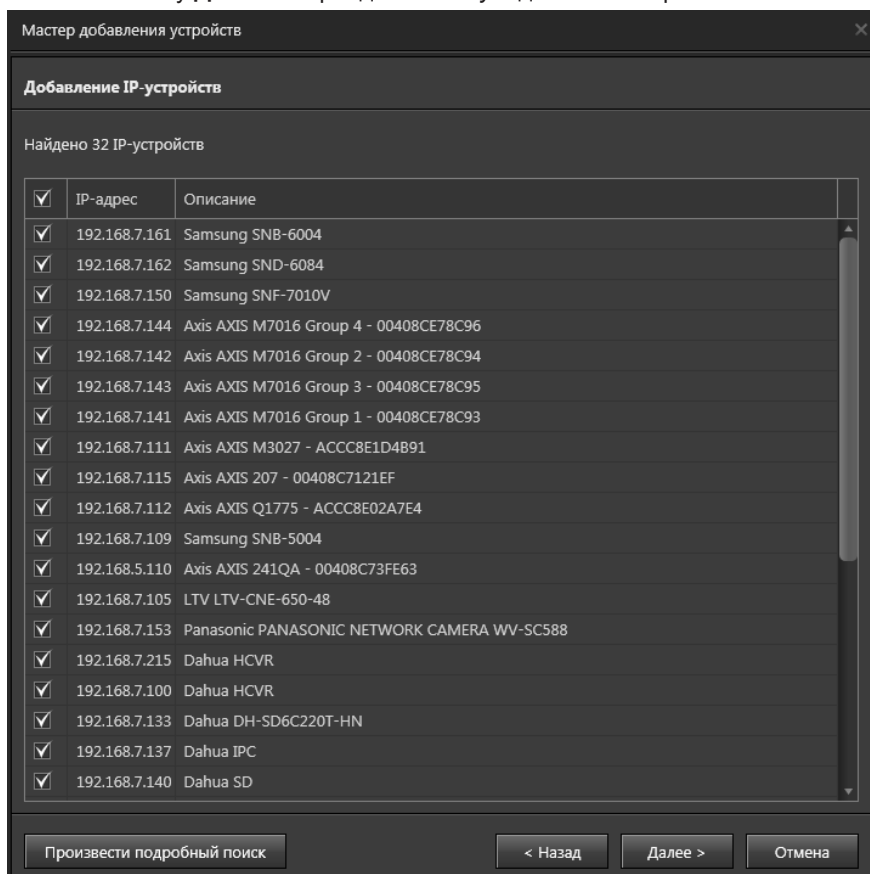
Мастер добавления устройств

Добавление IP-устройств

Найдено 32 IP-устройств

| ☑ | IP-адрес | Описание |
|---|---|---|
| ☑ | 192.168.7.161 | Samsung SNB-6004 |
| ☑ | 192.168.7.162 | Samsung SND-6084 |
| ☑ | 192.168.7.150 | Samsung SNF-7010V |
| ☑ | 192.168.7.144 | Axis AXIS M7016 Group 4 - 00408CE78C96 |
| ☑ | 192.168.7.142 | Axis AXIS M7016 Group 2 - 00408CE78C94 |
| ☑ | 192.168.7.143 | Axis AXIS M7016 Group 3 - 00408CE78C95 |
| ☑ | 192.168.7.141 | Axis AXIS M7016 Group 1 - 00408CE78C93 |
| ☑ | 192.168.7.111 | Axis AXIS M3027 - ACCC8E1D4B91 |
| ☑ | 192.168.7.115 | Axis AXIS 207 - 00408C7121EF |
| ☑ | 192.168.7.112 | Axis AXIS Q1775 - ACCC8E02A7E4 |
| ☑ | 192.168.7.109 | Samsung SNB-5004 |
| ☑ | 192.168.5.110 | Axis AXIS 241QA - 00408C73FE63 |
| ☑ | 192.168.7.105 | LTV LTV-CNE-650-48 |
| ☑ | 192.168.7.153 | Panasonic PANASONIC NETWORK CAMERA WV-SC588 |
| ☑ | 192.168.7.215 | Dahua HCVR |
| ☑ | 192.168.7.100 | Dahua HCVR |
| ☑ | 192.168.7.133 | Dahua DH-SD6C220T-HN |
| ☑ | 192.168.7.137 | Dahua IPC |
| ☑ | 192.168.7.140 | Dahua SD |

Произвести подробный поиск

< Назад

Далее >

Отмена